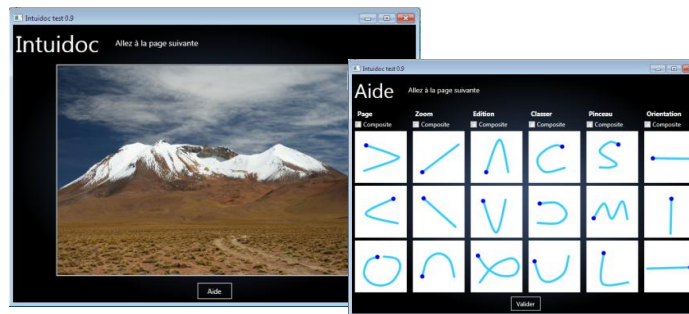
Intuidoc test 0.9

Intuidoc

Allez à la page suivante

Aide

Intuidoc test 0.9

Aide

Allez à la page suivante

Page
Composite

Zoom
Composite

Edition
Composite

Classer
Composite

Pinceau
Composite

Orientation
Composite

Valider